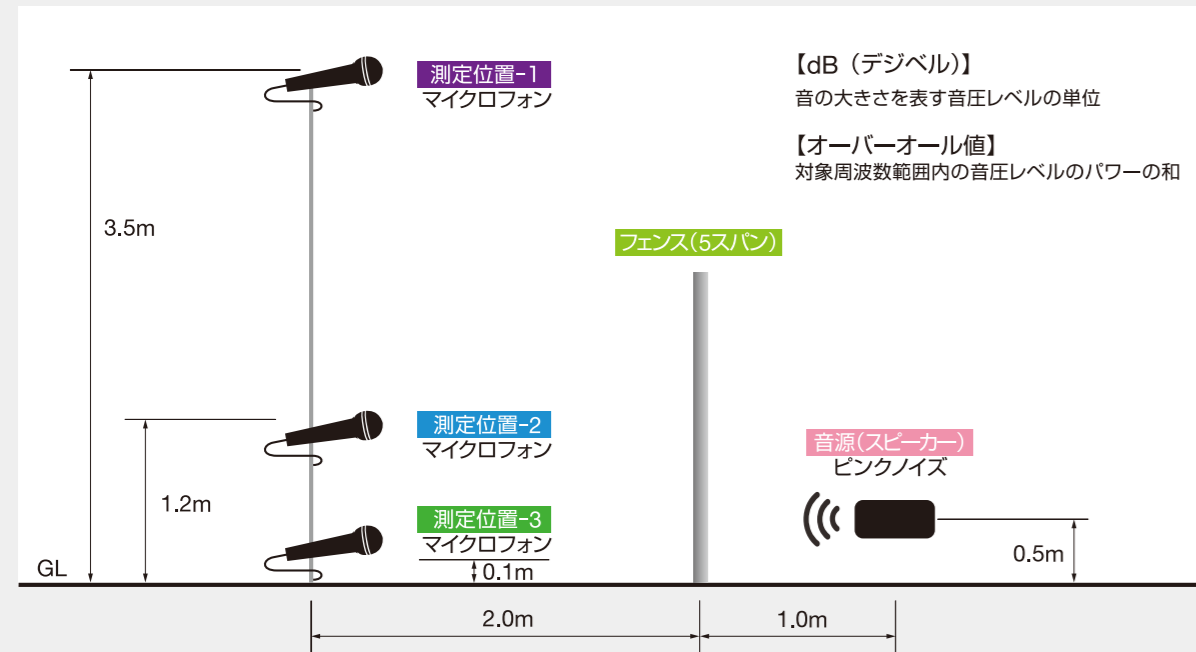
測定位置-1
マイクロフォン

【dB（デジベル）】
音の大きさを表す音圧レベルの単位

【オーバーオール値】
対象周波数範囲内の音圧レベルのパワーの和

3.5m

フェンス（5スパン）

測定位置-2
マイクロフォン

音源（スピーカー）
ピンクノイズ

1.2m

測定位置-3
マイクロフォン

GL

0.1m

0.5m

2.0m

1.0m